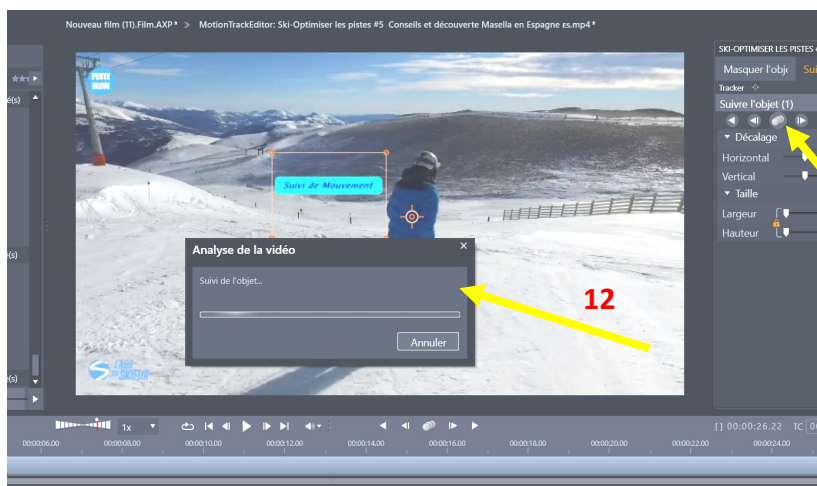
Nouveau film (11).Film.AXP * > MotionTrackEditor: Ski-Optimiser les pistes #5 Conseils et découverte Masella en Espagne es.mp4 *

SKI-OPTIMISER LES PISTES

Masquer l'obje

Suiv

Tracker

Suivre l'objet (1)

Décalage

Horizontal

Vertical

Taille

Largeur

Hauteur

PISTE BLEUE

Suivi de Mouvement

Analyse de la vidéo

Suivi de l'objet...

Annuler

12

1x

[] 00:00:26.22 TC

00:00:06.00 00:00:08.00 00:00:10.00 00:00:12.00 00:00:14.00 00:00:16.00 00:00:18.00 00:00:20.00 00:00:22.00 00:00:24.00